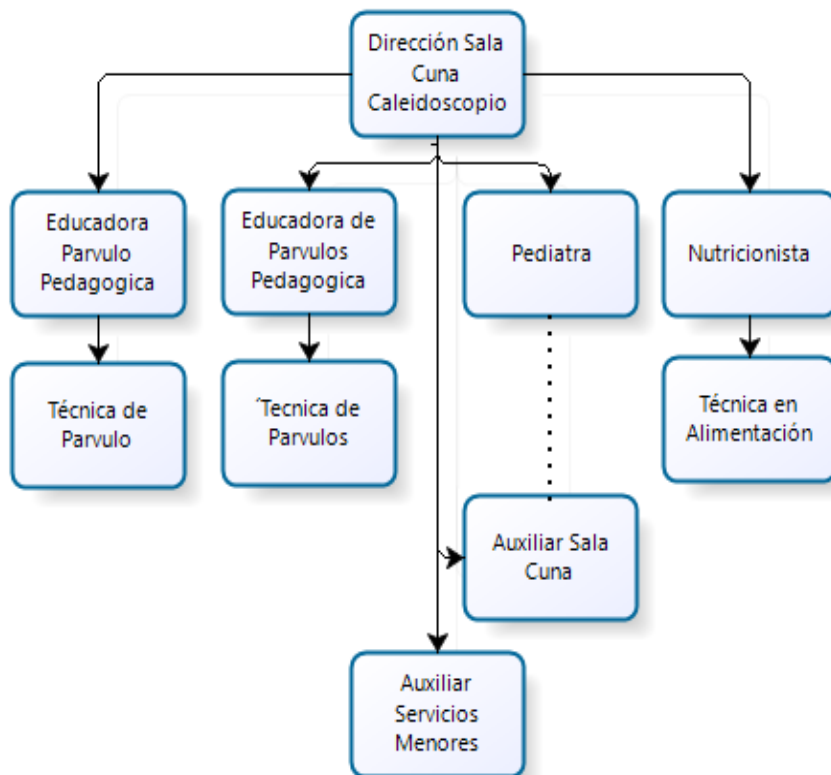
Dirección Sala Cuna Caleidoscopio

Educadora Parvulo Pedagogica

Educadora de Parvulos Pedagogica

Pediatra

Nutricionista

Técnica de Parvulo

´Tecnica de Parvulos

Técnica en Alimentación

Auxiliar Sala Cuna

Auxiliar Servicios Menores